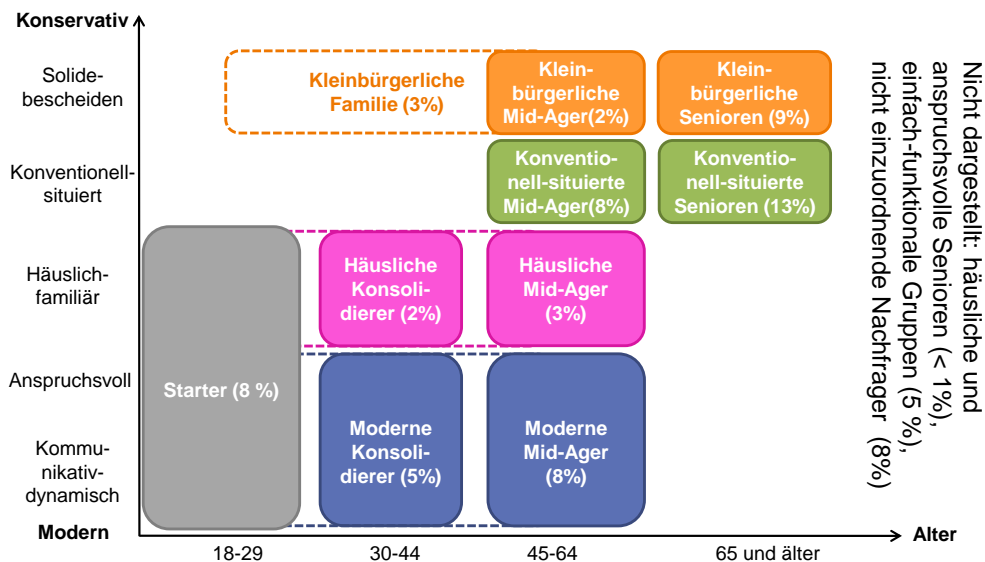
Konservativ

Solidebescheiden

Konventionellsituiert

Häuslichfamiliär

Anspruchsvoll

Kommunikativdynamisch

Modern

Kleinbürgerliche Familie (3%)

Kleinbürgerliche Mid-Ager(2%)

Kleinbürgerliche Senioren (9%)

Konventionell-situierte Mid-Ager(8%)

Konventionell-situierte Senioren (13%)

Häusliche Konsolidierer (2%)

Häusliche Mid-Ager (3%)

Starter (8 %)

Moderne Konsolidierer (5%)

Moderne Mid-Ager (8%)

Alter

18-29

30-44

45-64

65 und älter

Nicht dargestellt: häusliche und anspruchsvolle Senioren (< 1%), einfach-funktionale Gruppen (5 %), nicht einzuordnende Nachfrager (8%)